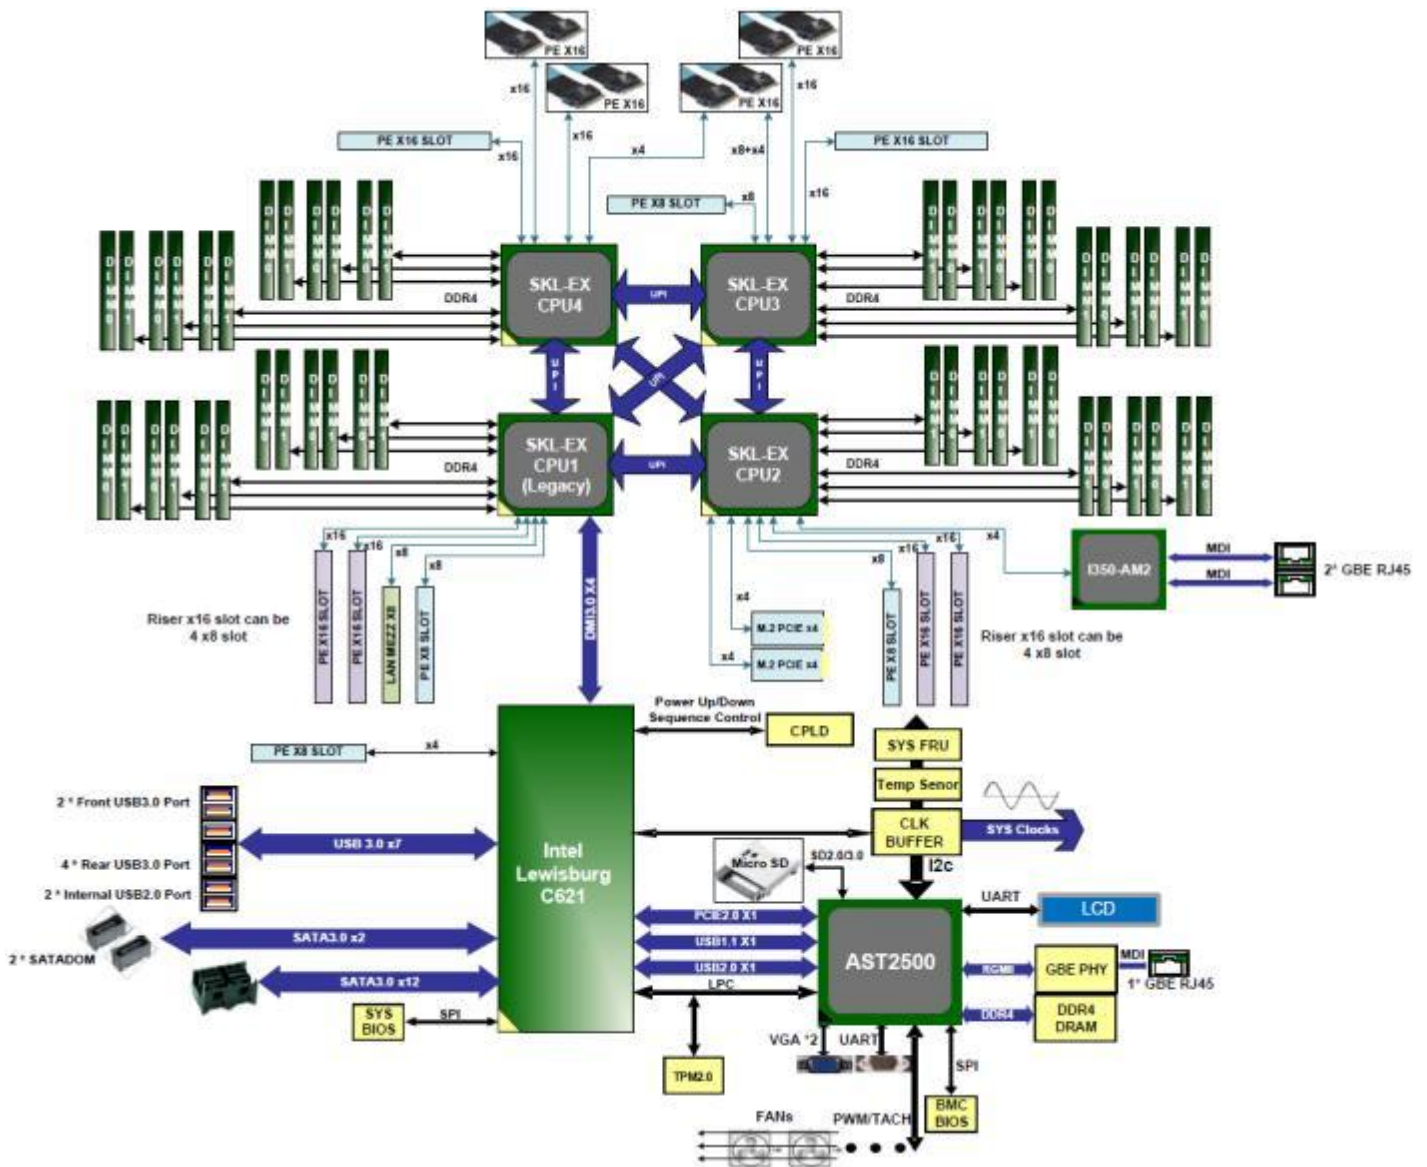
PE X16
PE X16
PE X16
PE X16
x16
x16
x16
x4
x8+x4
x16
PE X16 SLOT
PE X16 SLOT
PE X8 SLOT
x8
x16
SKL-EX CPU4
UPI
SKL-EX CPU3
DDR4
DDR4
UPI
UPI
UPI
SKL-EX CPU1 (Legacy)
UPI
SKL-EX CPU2
DDR4
DDR4
x16
x16
x8
x8
x8
x16
x16
x4
PE X16 SLOT
PE X16 SLOT
LAN MEZZ X8
PE X8 SLOT
DMI3.0 X4
x4
M.2 PCIE x4
x4
M.2 PCIE x4
PE X8 SLOT
PE X16 SLOT
PE X16 SLOT
I350-AM2
MDI
MDI
2* GBE RJ45
Riser x16 slot can be 4 x8 slot
Riser x16 slot can be 4 x8 slot
Power Up/Down Sequence Control
CPLD
PE X8 SLOT
x4
SYS FRU
Temp Senor
2 * Front USB3.0 Port
USB 3.0 x7
4 * Rear USB3.0 Port
2 * Internal USB2.0 Port
Intel Lewisburg C621
CLK BUFFER
SYS Clocks
Micro SD
SD2.0/3.0
I2c
UART
LCD
2 * SATADOM
SATA3.0 x2
SATA3.0 x12
PCIE2.0 X1
USB1.1 X1
USB2.0 X1
LPC
AST2500
RGMII
GBE PHY
MDI
1* GBE RJ45
DDR4
DDR4 DRAM
SYS BIOS
SPI
TPM2.0
VGA *2
UART
SPI
BMC BIOS
FANs
PWM/TACH